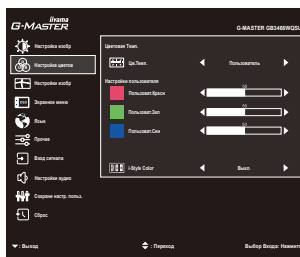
iiyama
G-MASTER

G-MASTER GB3466WQSU

Настройка изобр
Настройка цветов
Настройки изобр
Экранное меню
Язык
Прочее
Вход сигнала
Настройки аудио
Сохрани настр. польз.
Сброс

Цветовая Темп.
Цв.Темп.
Пользователь
Настройки пользователя
Пользоват.Красн
50
Пользоват.Зел
50
Пользоват.Син
50
i-Style Color
Выкл.

▼: Выход
⇕: Переход
Выбор Входа: Нажмите